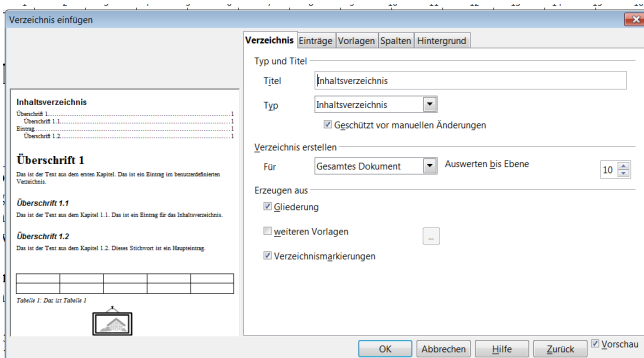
Verzeichnis einfügen

Inhaltsverzeichnis
Überschrift 1 .......... 1
Überschrift 1.1 .......... 1
Eintrag .......... 1
Überschrift 1.2 .......... 1

Überschrift 1
Das ist der Text aus dem ersten Kapitel. Das ist ein Eintrag im benutzerdefinierten Verzeichnis.

Überschrift 1.1
Das ist der Text aus dem Kapitel 1.1. Das ist ein Eintrag für das Inhaltsverzeichnis.

Überschrift 1.2
Das ist der Text aus dem Kapitel 1.2. Dieses Stichwort ist ein Haupteintrag.

| | | | | |
|---|---|---|---|---|
| | | | | |
| | | | | |

Tabelle 1: Das ist Tabelle 1

Verzeichnis | Einträge | Vorlagen | Spalten | Hintergrund

Typ und Titel
Titel: Inhaltsverzeichnis
Typ: Inhaltsverzeichnis
Geschützt vor manuellen Änderungen

Verzeichnis erstellen
Für: Gesamtes Dokument
Auswerten bis Ebene: 10

Erzeugen aus
Gliederung
weiteren Vorlagen
...
Verzeichnismarkierungen

OK | Abbrechen | Hilfe | Zurück | Vorschau